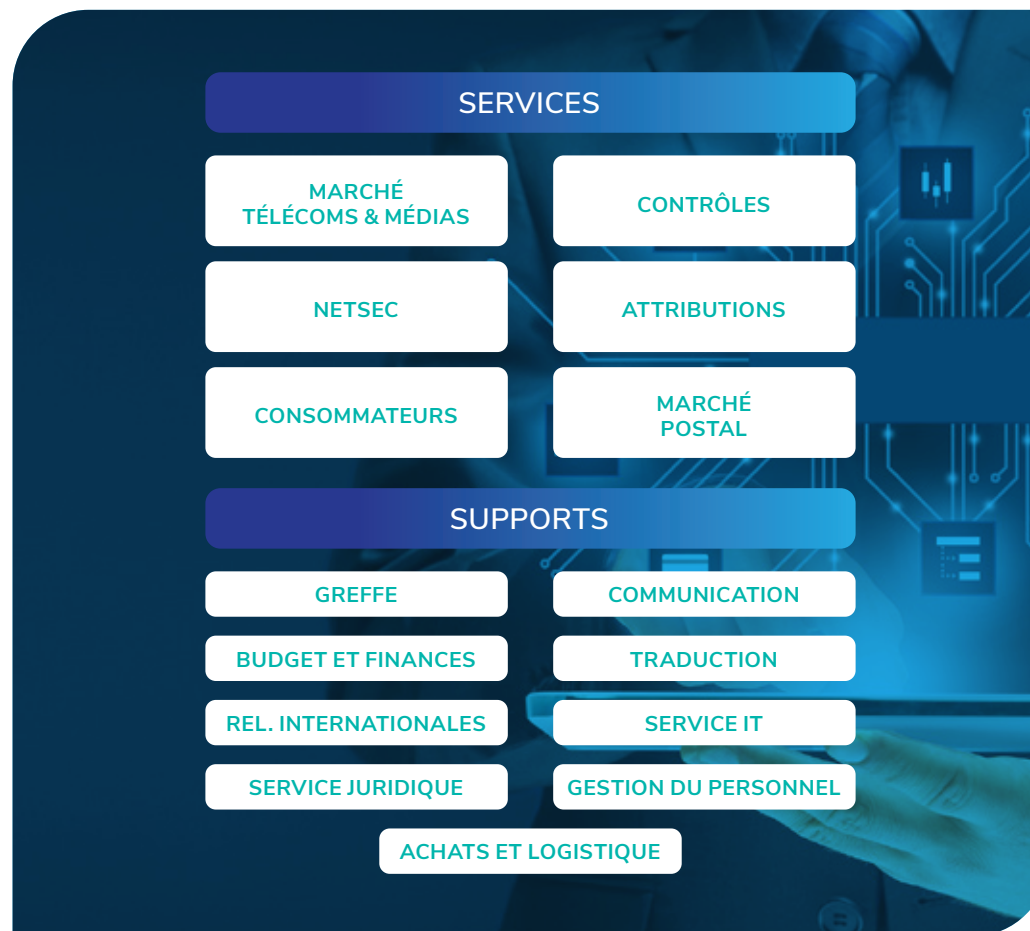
SERVICES

MARCHÉ TÉLÉCOMS & MÉDIAS

CONTRÔLES

NETSEC

ATTRIBUTIONS

CONSOMMATEURS

MARCHÉ POSTAL

SUPPORTS

GREFFE

COMMUNICATION

BUDGET ET FINANCES

TRADUCTION

REL. INTERNATIONALES

SERVICE IT

SERVICE JURIDIQUE

GESTION DU PERSONNEL

ACHATS ET LOGISTIQUE